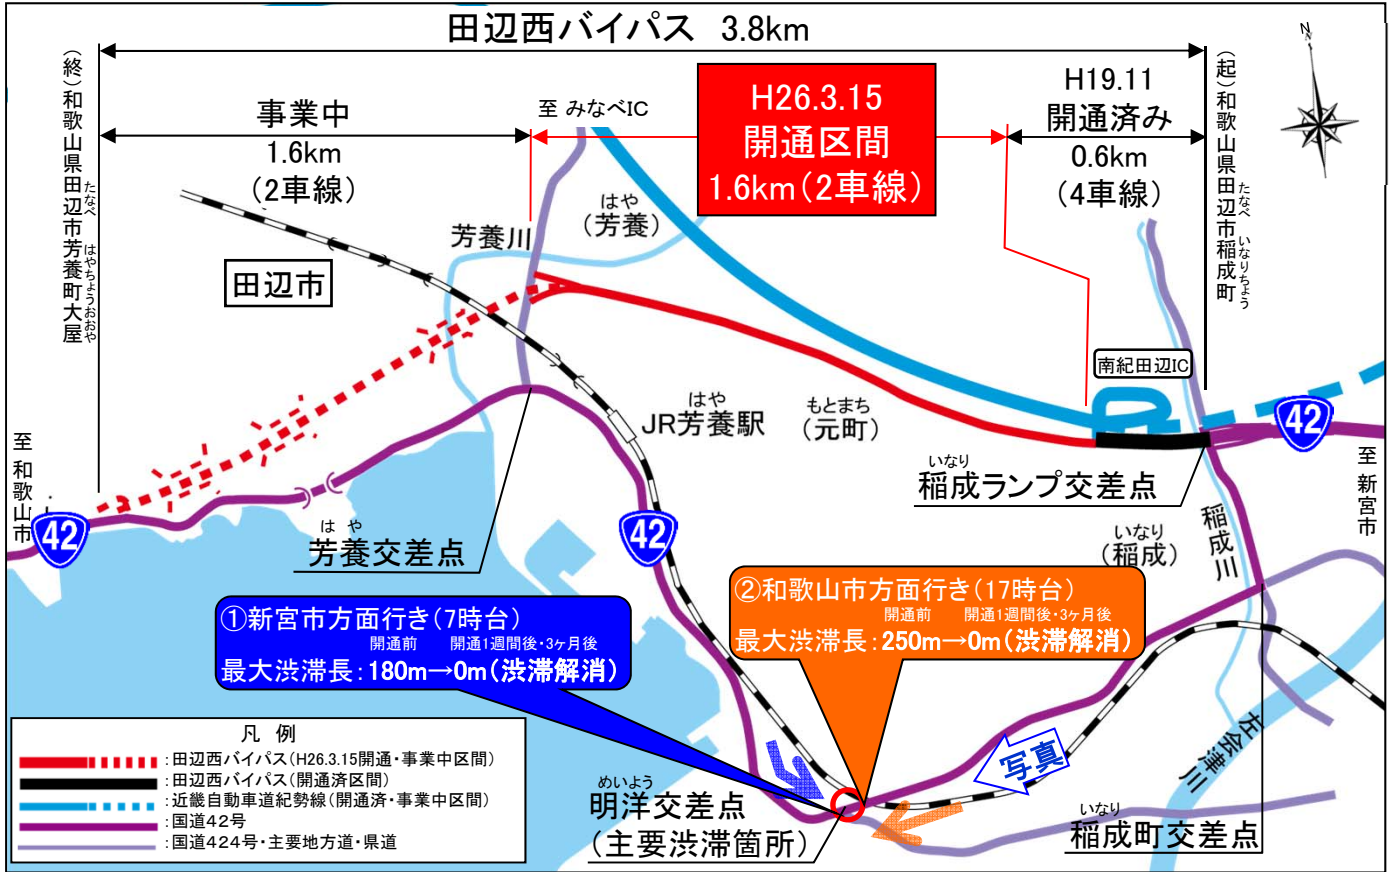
田辺西バイパス 3.8km

(終)和歌山県田辺市芳養町大屋
たなべ はやちょうおおや

事業中
1.6km
(2車線)

至 みなべIC

H26.3.15
開通区間
1.6km(2車線)

H19.11
開通済み
0.6km
(4車線)

(起)和歌山県田辺市稲成町
たなべ いなりちょう

N

芳養川

はや
(芳養)

田辺市

南紀田辺IC

はや
JR芳養駅

もとまち
(元町)

42

いなり
稲成ランプ交差点

至 和歌山市

42

はや
芳養交差点

42

いなり
(稲成)

稲成川

至 新宮市

①新宮市方面行き(7時台)
開通前 開通1週間後・3ヶ月後
最大渋滞長:180m→0m(渋滞解消)

②和歌山市方面行き(17時台)
開通前 開通1週間後・3ヶ月後
最大渋滞長:250m→0m(渋滞解消)

凡 例
:田辺西バイパス(H26.3.15開通・事業中区間)
:田辺西バイパス(開通済区間)
:近畿自動車道紀勢線(開通済・事業中区間)
:国道42号
:国道424号・主要地方道・県道

写真

左会津川

めいよう
明洋交差点
(主要渋滞箇所)

いなり
稲成町交差点